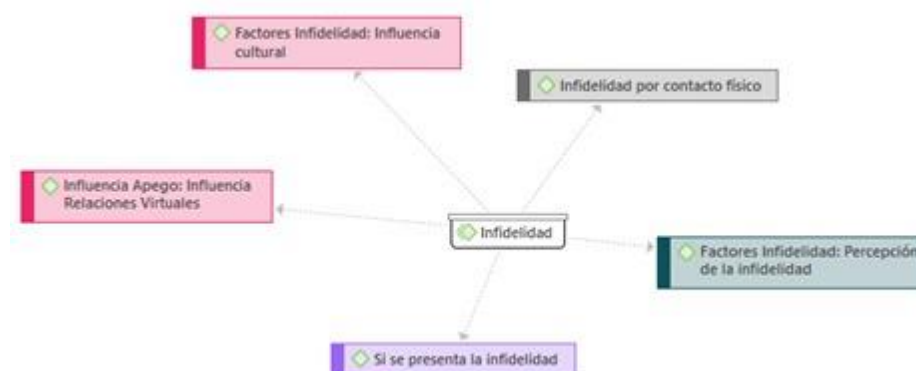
Factores Infidelidad: Influencia cultural

Infidelidad por contacto físico

Influencia Apego: Influencia Relaciones Virtuales

Infidelidad

Factores Infidelidad: Percepción de la infidelidad

Si se presenta la infidelidad